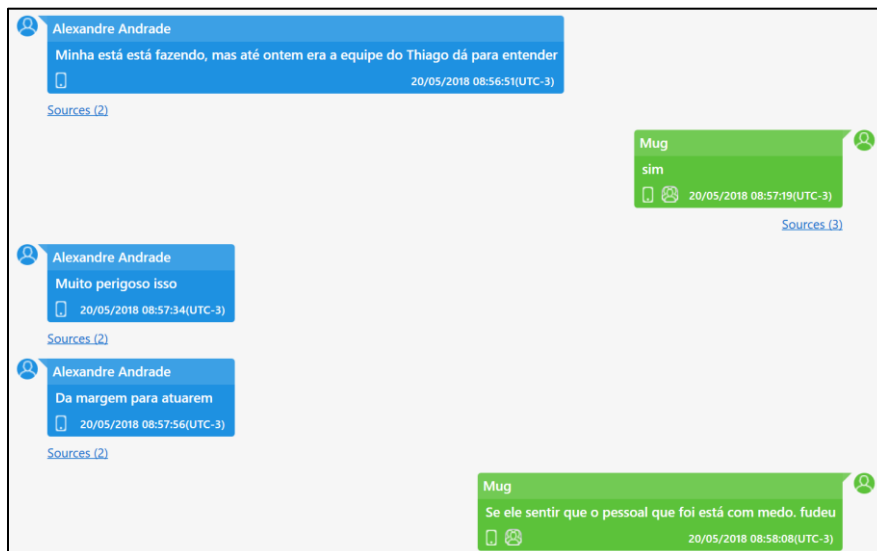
Alexandre Andrade
Minha está está fazendo, mas até ontem era a equipe do Thiago dá para entender
20/05/2018 08:56:51(UTC-3)
Sources (2)

Mug
sim
20/05/2018 08:57:19(UTC-3)
Sources (3)

Alexandre Andrade
Muito perigoso isso
20/05/2018 08:57:34(UTC-3)
Sources (2)

Alexandre Andrade
Da margem para atuarem
20/05/2018 08:57:56(UTC-3)
Sources (2)

Mug
Se ele sentir que o pessoal que foi está com medo. fudeu
20/05/2018 08:58:08(UTC-3)